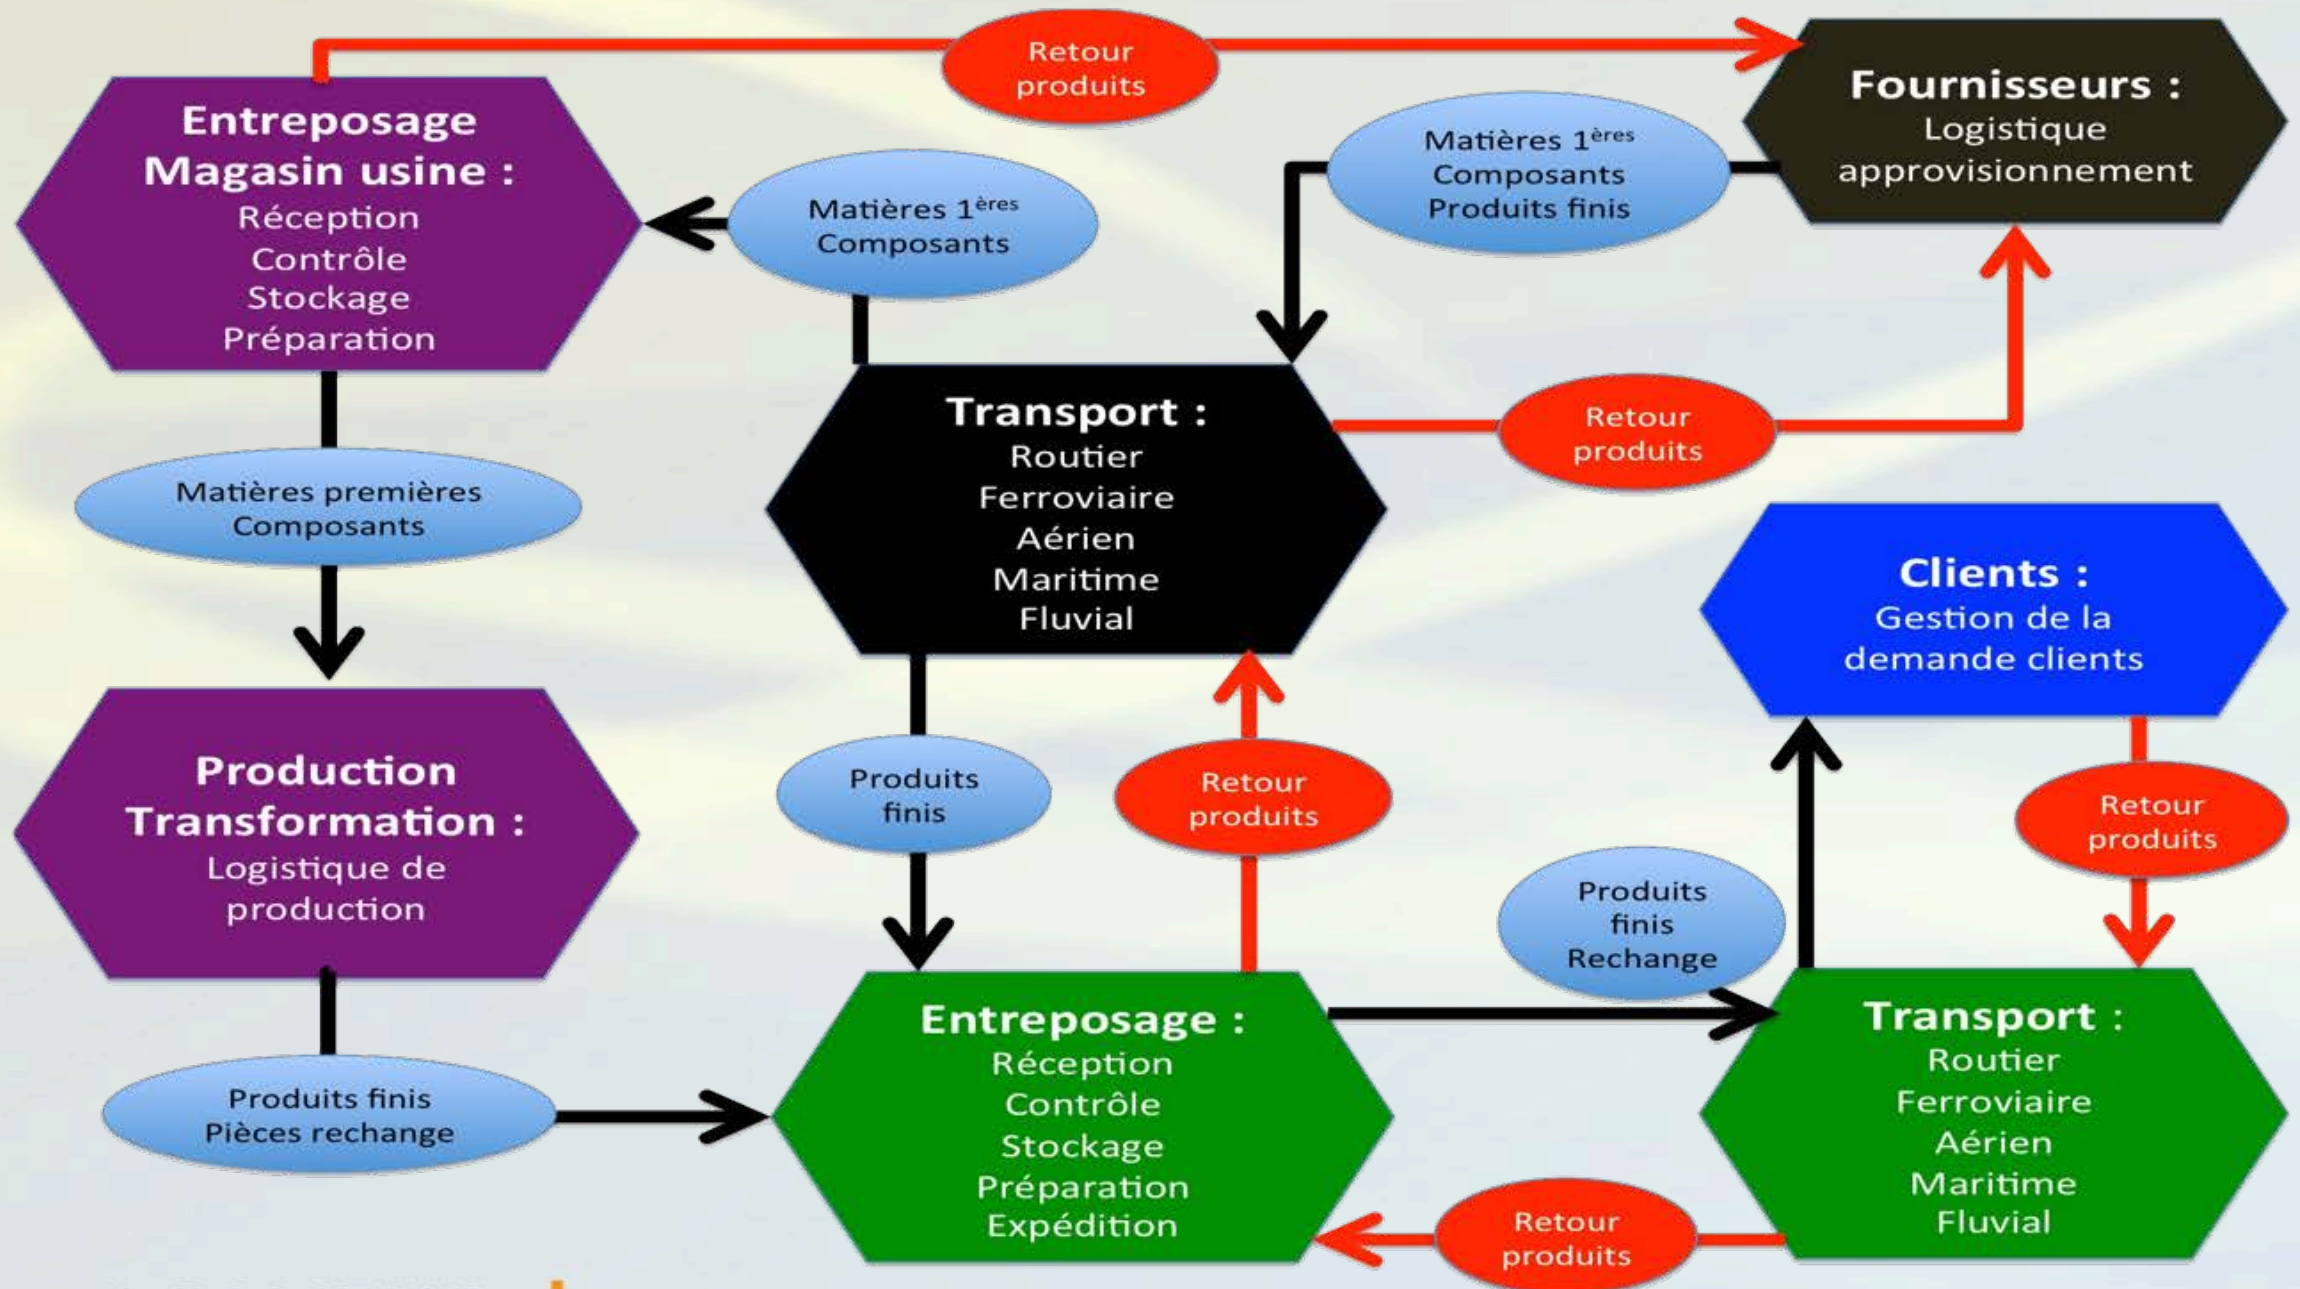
Retour produits

Fournisseurs :
Logistique approvisionnement

Entreposage Magasin usine :
Réception
Contrôle
Stockage
Préparation

Matières 1$^{ères}$
Composants

Matières 1$^{ères}$
Composants
Produits finis

Transport :
Routier
Ferroviaire
Aérien
Maritime
Fluvial

Retour produits

Matières premières
Composants

Clients :
Gestion de la demande clients

Production Transformation :
Logistique de production

Produits finis

Retour produits

Retour produits

Produits finis Rechange

Entreposage :
Réception
Contrôle
Stockage
Préparation
Expédition

Transport :
Routier
Ferroviaire
Aérien
Maritime
Fluvial

Produits finis
Pièces rechange

Retour produits